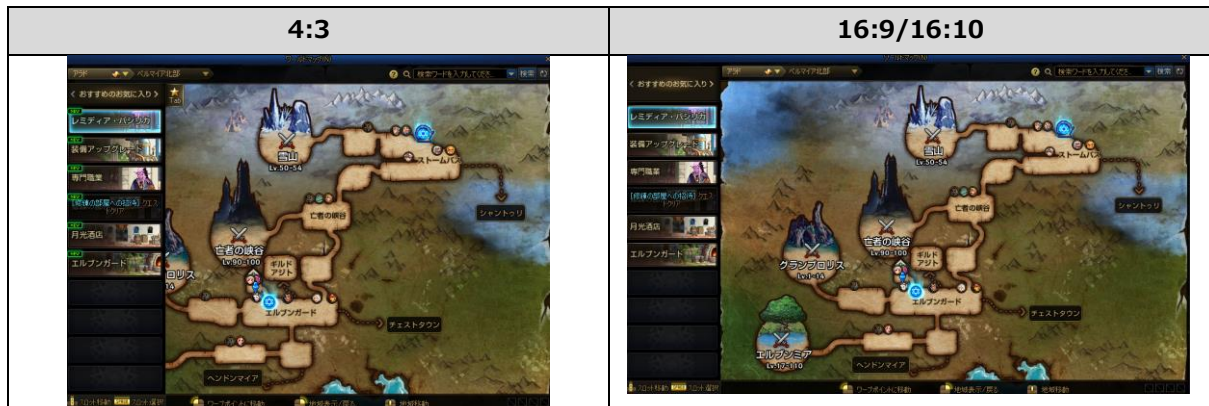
| 4:3 | 16:9/16:10 |
|---|---|
| < おすすめのお気に入り > Tab レミディア・バジリカ 装備アップグレード 専門職業 [皇様の部屋への招待] クエストクリア 月光酒店 エルブンガード 雪山 Lv.50-54 ストームバレ シャントゥリ 亡者の峡谷 亡者の峡谷 Lv.90-100 ギルドアジト エルブンガード チェストタウン ヘンドンマイア ワープポイントに移動 地域表示/戻る 地域移動 | < おすすめのお気に入り > レミディア・バジリカ 装備アップグレード 専門職業 [皇様の部屋への招待] クエストクリア 月光酒店 エルブンガード 雪山 Lv.50-54 ストームバレ シャントゥリ 亡者の峡谷 亡者の峡谷 Lv.90-100 ギルドアジト グランプロリス エルブンガード チェストタウン エルブンミア ヘンドンマイア ワープポイントに移動 地域表示/戻る 地域移動 |